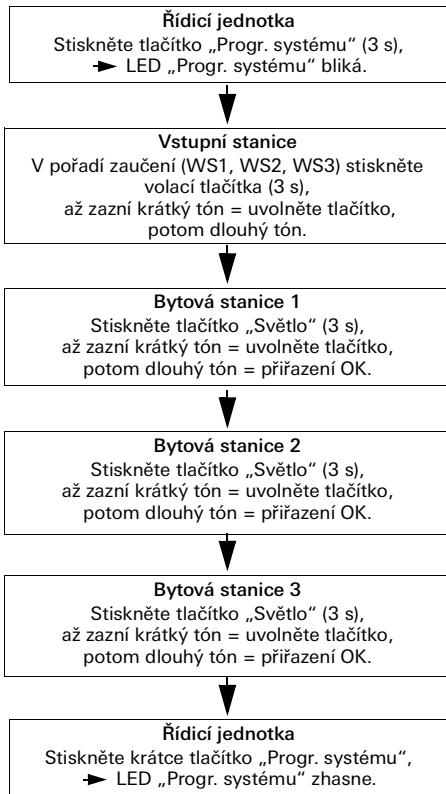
**Řídicí jednotka**
Stiskněte tlačítko „Progr. systému“ (3 s),
→ LED „Progr. systému“ bliká.

**Vstupní stanice**
V pořadí zaučení (WS1, WS2, WS3) stiskněte volací tlačítka (3 s),
až zazní krátký tón = uvolněte tlačítko,
potom dlouhý tón.

**Bytová stanice 1**
Stiskněte tlačítko „Světlo“ (3 s),
až zazní krátký tón = uvolněte tlačítko,
potom dlouhý tón = přiřazení OK.

**Bytová stanice 2**
Stiskněte tlačítko „Světlo“ (3 s),
až zazní krátký tón = uvolněte tlačítko,
potom dlouhý tón = přiřazení OK.

**Bytová stanice 3**
Stiskněte tlačítko „Světlo“ (3 s),
až zazní krátký tón = uvolněte tlačítko,
potom dlouhý tón = přiřazení OK.

**Řídicí jednotka**
Stiskněte krátce tlačítko „Progr. systému“,
→ LED „Progr. systému“ zhasne.